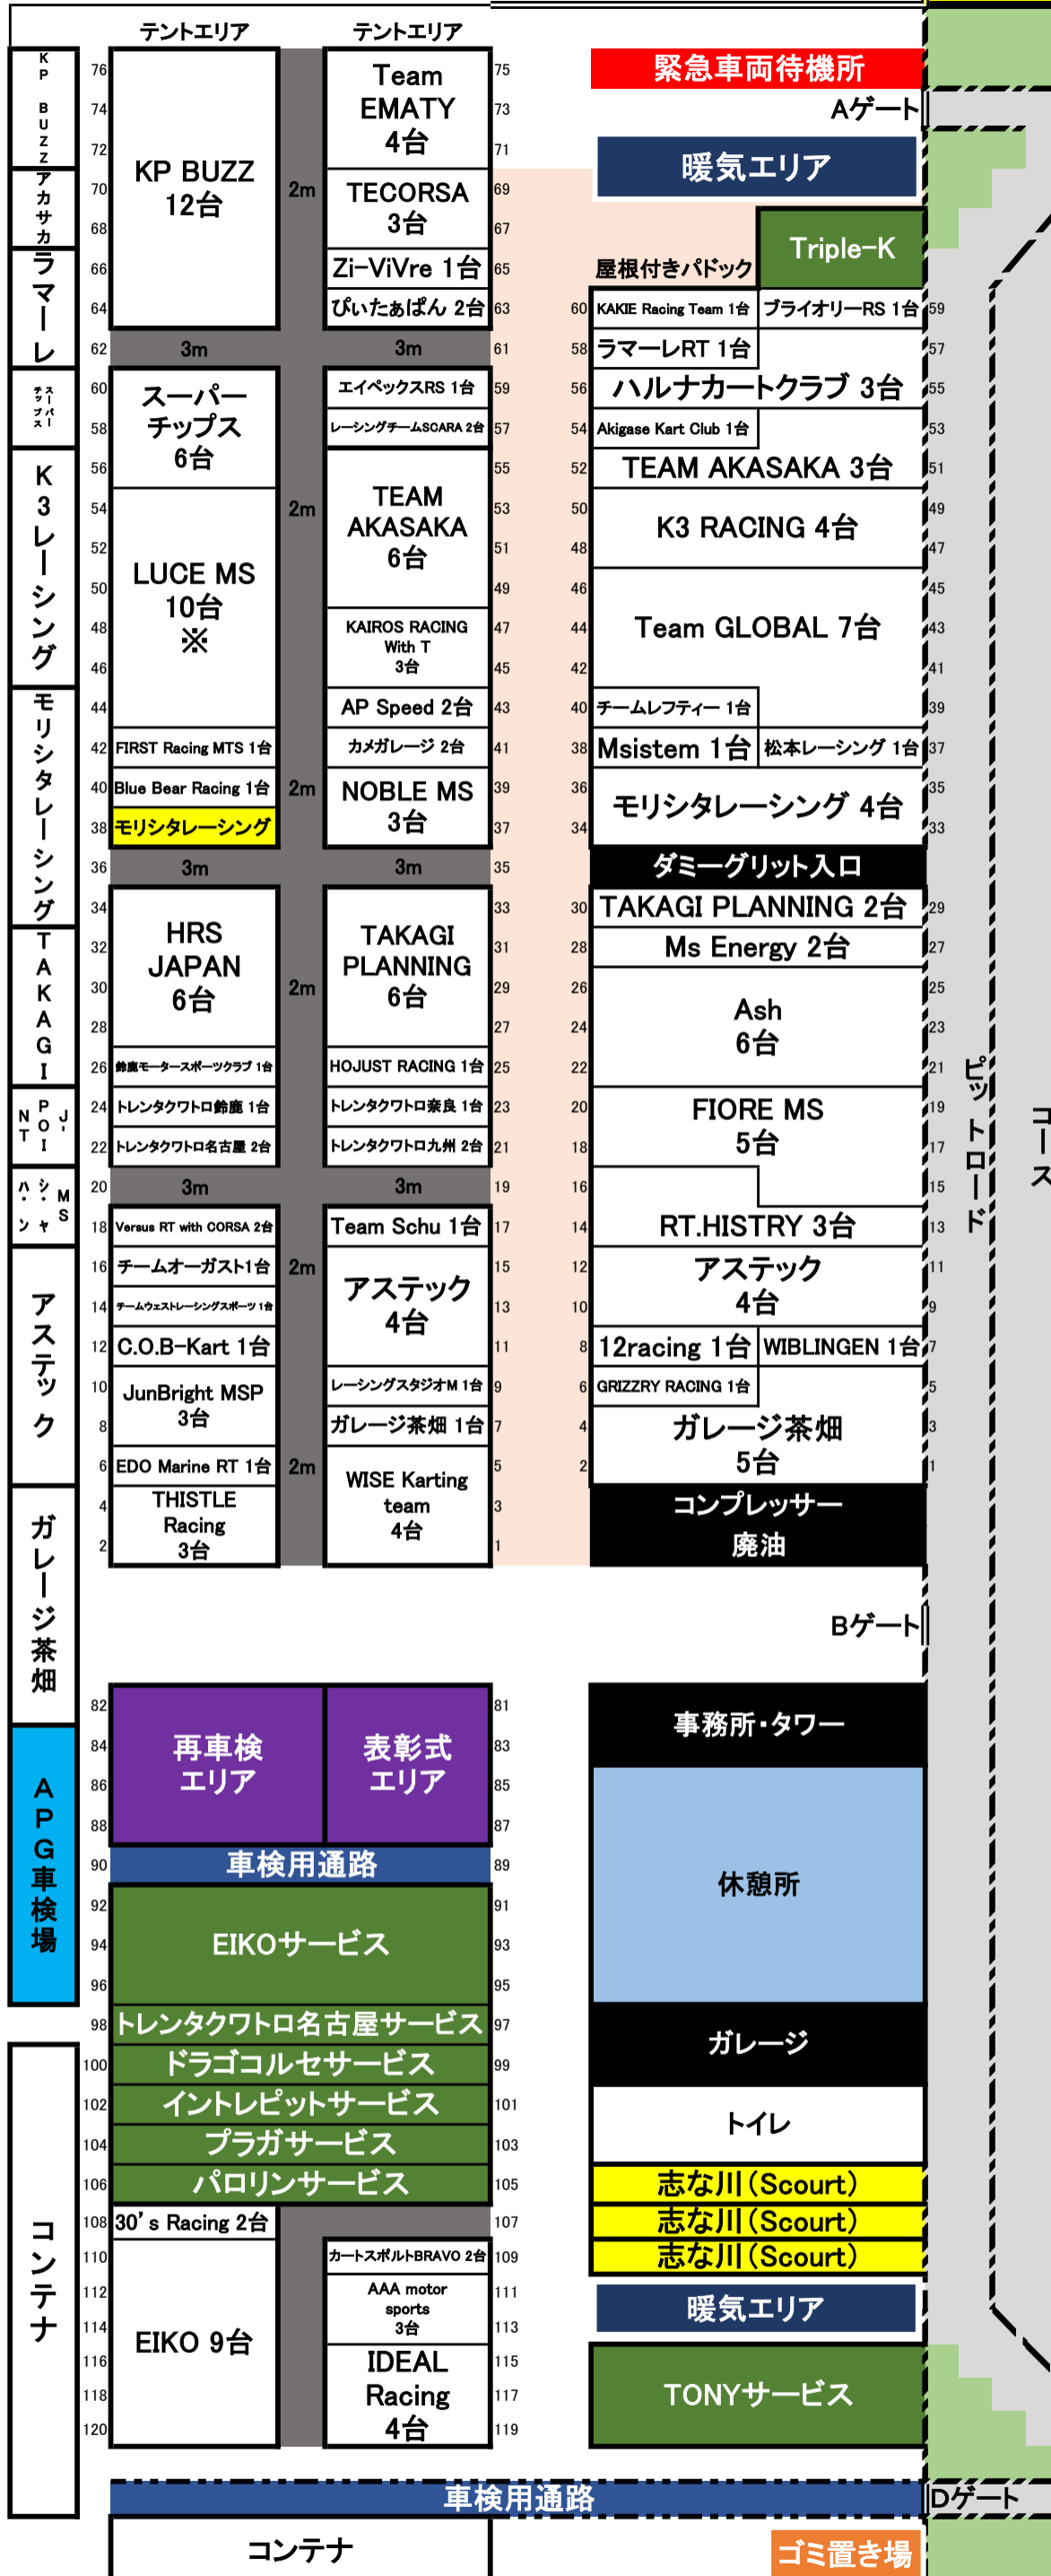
テントエリア
テントエリア

KP BUZZ
アカサカ
ラマーレ
スーパーチップス
K3レーシング
モリシタレーシング
TAKAGI
POINT J
シャ MS
アステック
ガレージ茶畑
APG車検場
コンテナ

76
74
72
70
68
66
64
62
60
58
56
54
52
50
48
46
44
42
40
38
36
34
32
30
28
26
24
22
20
18
16
14
12
10
8
6
4
2

KP BUZZ 12台
2m
Team EMATY 4台
TECORSA 3台
Zi-ViVre 1台
ぴいたぁぱん 2台
75
73
71
69
67
65
63

緊急車両待機所
Aゲート
暖気エリア
Triple-K
屋根付きパドック

3m
3m
61

60 KAKIE Racing Team 1台
ブライオリー-RS 1台 59
58 ラマーレRT 1台 57
56 ハルナカートクラブ 3台 55
54 Akigase Kart Club 1台 53
52 TEAM AKASAKA 3台 51
50
48 K3 RACING 4台 49 47
46
44
42 Team GLOBAL 7台 45 43 41
40 チームレフティー 1台 39
38 Msistem 1台
松本レーシング 1台 37
36
34 モリシタレーシング 4台 35 33
ダミーグリット入口
30 TAKAGI PLANNING 2台 29
28 Ms Energy 2台 27
26
24
22 Ash 6台 25 23 21
20
18 FIORE MS 5台 19 17
16 15
14 RT.HISTRY 3台 13
12
10 アステック 4台 11 9
8 12racing 1台
WIBLINGEN 1台 7
6 GRIZZRY RACING 1台 5
4
2 ガレージ茶畑 5台 3 1
コンプレッサー
廃油

スーパーチップス 6台
LUCE MS 10台 ※
FIRST Racing MTS 1台
Blue Bear Racing 1台
モリシタレーシング
2m
2m
エイペックスRS 1台
レーシングチームSCARA 2台
TEAM AKASAKA 6台
KAIROS RACING With T 3台
AP Speed 2台
カメガレージ 2台
NOBLE MS 3台
59
57
55
53
51
49
47
45
43
41
39
37

3m
3m
35

HRS JAPAN 6台
2m
鈴鹿モータースポーツクラブ 1台
トレンタクワトロ鈴鹿 1台
トレンタクワトロ名古屋 2台
TAKAGI PLANNING 6台
HOJUST RACING 1台
トレンタクワトロ奈良 1台
トレンタクワトロ九州 2台
33
31
29
27
25
23
21

3m
3m
19

Versus RT with CORSA 2台
チームオーガスト1台
チームウェストレーシングスポーツ 1台
C.O.B-Kart 1台
JunBright MSP 3台
EDO Marine RT 1台
THISTLE Racing 3台
2m
2m
Team Schu 1台
アステック 4台
レーシングスタジオM 1台
ガレージ茶畑 1台
WISE Karting team 4台
17
15
13
11
9
7
5
3
1

ピットロード
コース

Bゲート

82
84
86
88
90
92
94
96
98
100
102
104
106
108
110
112
114
116
118
120

再車検エリア
表彰式エリア
車検用通路
EIKOサービス
トレンタクワトロ名古屋サービス
ドラゴコルセサービス
イントレピットサービス
プラガサービス
パロリンサービス
30's Racing 2台
EIKO 9台
カートスポルトBRAVO 2台
AAA motor sports 3台
IDEAL Racing 4台

81
83
85
87
89
91
93
95
97
99
101
103
105
107
109
111
113
115
117
119

事務所・タワー
休憩所
ガレージ
トイレ
志な川(Scourt)
志な川(Scourt)
志な川(Scourt)
暖気エリア
TONYサービス

車検用通路
Dゲート
コンテナ
ゴミ置き場